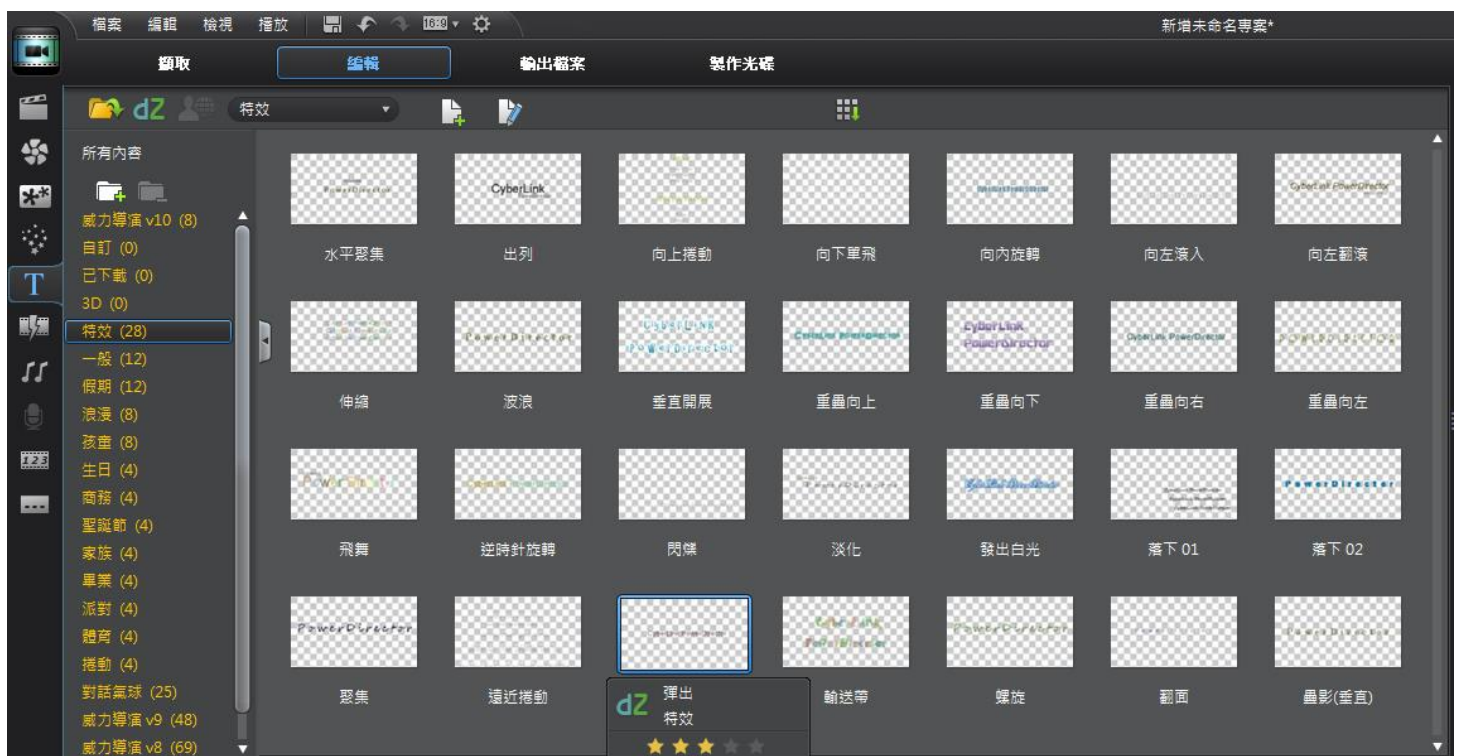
檔案 編輯 檢視 播放 16:9 新增未命名專案*

擷取 編輯 輸出檔案 製作光碟

dZ 特效

所有內容

威力導演 v10 (8)
自訂 (0)
已下載 (0)
3D (0)
特效 (28)
一般 (12)
假期 (12)
浪漫 (8)
孩童 (8)
生日 (4)
商務 (4)
聖誕節 (4)
家族 (4)
畢業 (4)
派對 (4)
體育 (4)
捲動 (4)
對話氣球 (25)
威力導演 v9 (48)
威力導演 v8 (69)

PowerDirector
CyberLink
CyberLink PowerDirector

水平聚集 出列 向上捲動 向下單飛 向內旋轉 向左滾入 向左翻滾

CyberLink PowerDirector
PowerDirector
CyberLink PowerDirector
CyberLink PowerDirector
CyberLink PowerDirector
CyberLink PowerDirector
POWERDIRECTOR

伸縮 波浪 垂直開展 重疊向上 重疊向下 重疊向右 重疊向左

PowerDirector
PowerDirector

飛舞 逆時針旋轉 閃爍 淡化 發出白光 落下 01 落下 02

PowerDirector
CyberLink PowerDirector
PowerDirector
PowerDirector

聚集 遠近捲動 輸送帶 螺旋 翻面 疊影(垂直)

dZ 彈出
特效